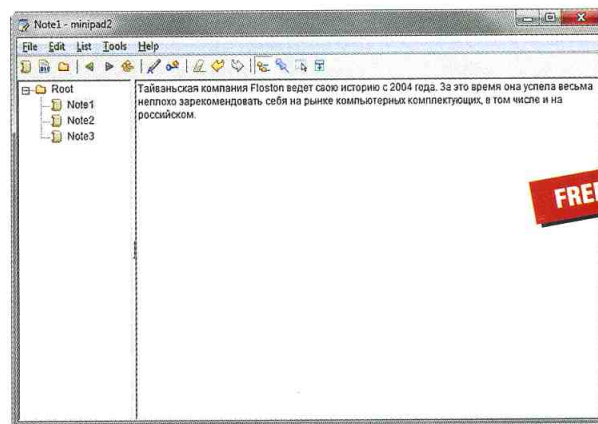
Note1 - minipad2

File Edit List Tools Help

Root
Note1
Note2
Note3

Тайваньская компания Floston ведет свою историю с 2004 года. За это время она успела весьма неплохо зарекомендовать себя на рынке компьютерных комплектующих, в том числе и на российском.

FREE